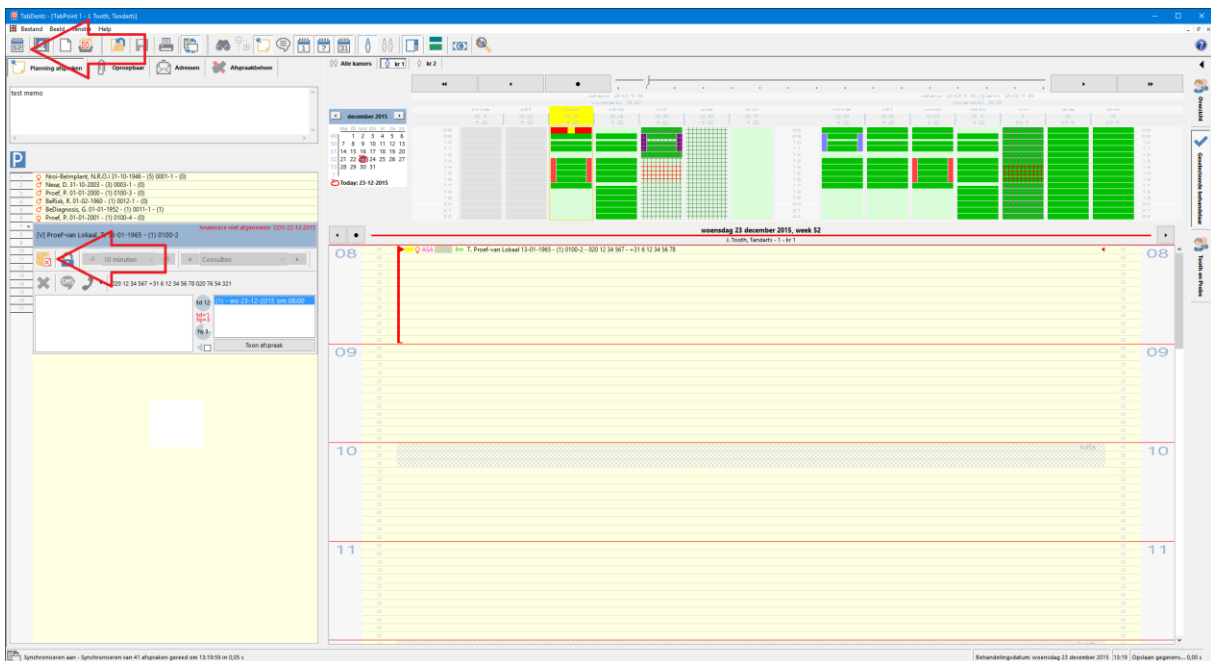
TabDents - [TabPoint 1 - J. Tooth, Tandarts]

Bestand Beeld Venster Help

Planning afspreken | Oproepbaar | Adressen | Afspraakbeheer

test memo

P

Nroi-Belmplant, N.R.O.I 31-10-1946 - (5) 0001-1 - (0)
Nexe, D. 31-10-2003 - (3) 0003-1 - (0)
Proef, P. 01-01-2000 - (1) 0100-3 - (0)
Belisk, R. 01-02-1960 - (1) 0012-1 - (0)
BeDiagnosis, G. 01-01-1952 - (1) 0011-1 - (1)
Proef, P. 01-01-2001 - (1) 0100-4 - (0)

Anamnese niet afgenomen COV 22-12-2015

[V] Proef-van Lokaal, T. 13-01-1965 - (1) 0100-2

10 minuten | Consulten

020 12 34 567 +31 6 12 34 56 78 020 76 54 321

(1) - wo 23-12-2015 om 08:00

Toon afspraak

Alle kamers | kr 1 | kr 2

december 2015

ma di wo do vr za zo
49 1 2 3 4 5 6
50 7 8 9 10 11 12 13
51 14 15 16 17 18 19 20
52 21 22 23 24 25 26 27
53 28 29 30 31

Today: 25-12-2015

woensdag 23 december 2015, week 52
J. Tooth, Tandarts - 1 - kr 1

08
ASA T. Proef-van Lokaal 13-01-1965 - (1) 0100-2 - 020 12 34 567 - +31 6 12 34 56 78
09
10
11

Overzicht
Geselecteerde behandelaar
Tooth en Proef

Synchroniseren aan - Synchroniseren van 41 afspraken gereed om 13:18:59 in 0,05 s
Behandelingsdatum: woensdag 23 december 2015 | 13:19 | Opslaan gegevens...